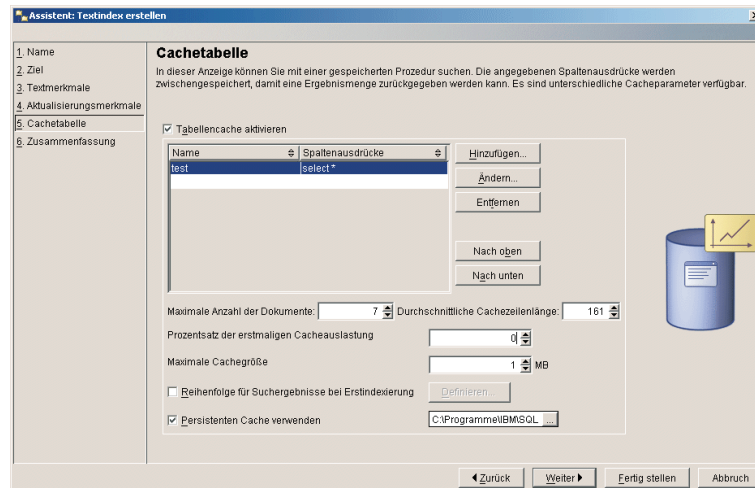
Assistent: Textindex erstellen

1. Name
2. Ziel
3. Textmerkmale
4. Aktualisierungsmerkmale
5. Cachetabelle
6. Zusammenfassung

Cachetabelle

In dieser Anzeige können Sie mit einer gespeicherten Prozedur suchen. Die angegebenen Spaltenausdrücke werden zwischengespeichert, damit eine Ergebnismenge zurückgegeben werden kann. Es sind unterschiedliche Cacheparameter verfügbar.

☑ Tabellencache aktivieren

| Name | Spaltenausdrücke |
|---|---|
| test | select * |

Hinzufügen...
Ändern...
Entfernen
Nach oben
Nach unten

Maximale Anzahl der Dokumente: 7 Durchschnittliche Cachezeilenlänge: 161
Prozentsatz der erstmaligen Cacheauslastung 0
Maximale Cachegröße 1 MB
☐ Reihenfolge für Suchergebnisse bei Erstindexierung Definieren...
☑ Persistenten Cache verwenden C:\Programme\IBM\SQL ...

◀ Zurück Weiter ▶ Fertig stellen Abbruch